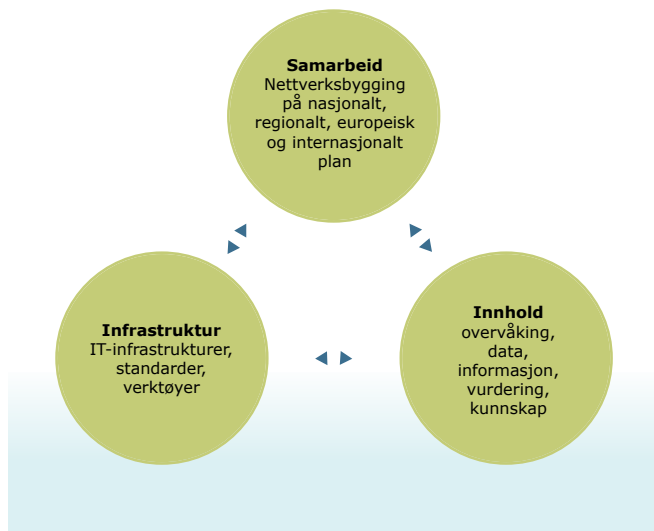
**Samarbeid**
Nettverksbygging på nasjonalt, regionalt, europeisk og internasjonalt plan

**Infrastruktur**
IT-infrastrukturer, standarder, verktøyer

**Innhold**
overvåking, data, informasjon, vurdering, kunnskap